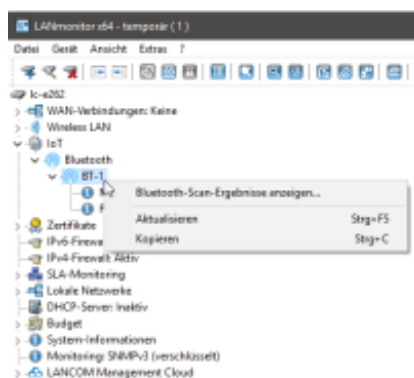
LANmonitor x64 - temporär (1)

Datei Gerät Ansicht Extras ?

lc-e262
WAN-Verbindungen: Keine
Wireless LAN
IoT
Bluetooth
BT-1
Zertifikate
IPv6-Firewa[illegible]
IPv4-Firewall: Aktiv
SLA-Monitoring
Lokale Netzwerke
DHCP-Server: Inaktiv
Budget
System-Informationen
Monitoring: SNMPv3 (verschlüsselt)
LANCOM Management Cloud

Bluetooth-Scan-Ergebnisse anzeigen...
Aktualisieren Strg+F5
Kopieren Strg+C